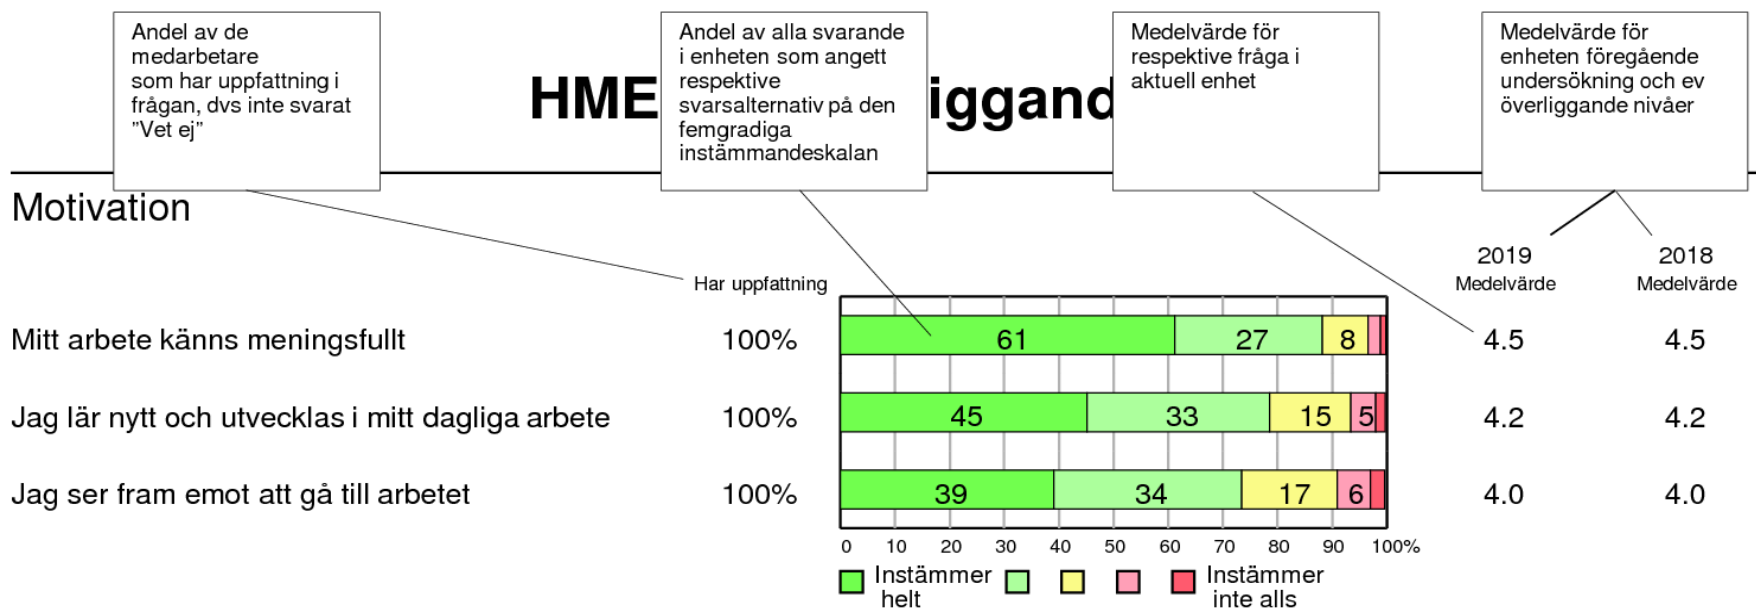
Andel av de medarbetare som har uppfattning i frågan, dvs inte svarat "Vet ej"

HME

Andel av alla svarande i enheten som angett respektive svarsalternativ på den femgradiga instämmandeskalan

iggand

Medelvärde för respektive fråga i aktuell enhet

Medelvärde för enheten föregående undersökning och ev överliggande nivåer

Motivation

Har uppfattning

2019 Medelvärde

2018 Medelvärde

| | Har uppfattning | | 2019 Medelvärde | 2018 Medelvärde |
|---|---|---|---|---|
| Mitt arbete känns meningsfullt | 100% | 61 27 8 | 4.5 | 4.5 |
| Jag lär nytt och utvecklas i mitt dagliga arbete | 100% | 45 33 15 5 | 4.2 | 4.2 |
| Jag ser fram emot att gå till arbetet | 100% | 39 34 17 6 | 4.0 | 4.0 |

0 10 20 30 40 50 60 70 80 90 100%

Instämmer helt

Instämmer inte alls